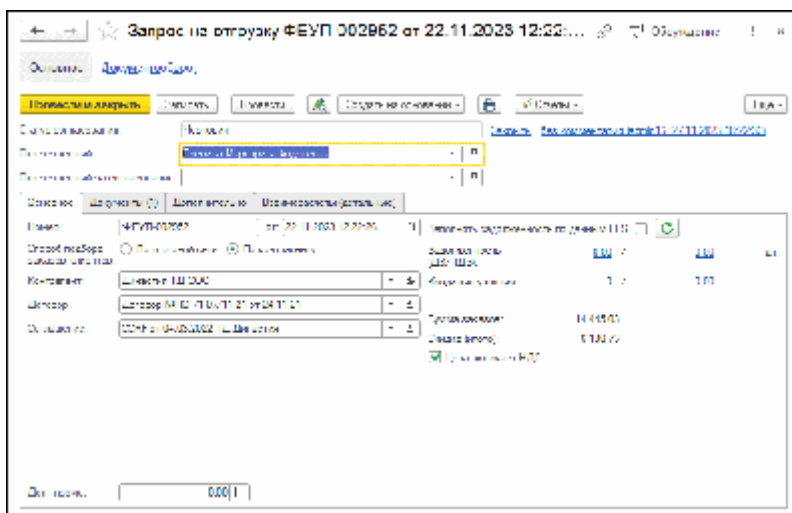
Запрос на отгрузку ФЕУП 002962 от 22.11.2023 12:22:... Обсуждение

Основное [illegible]

Провести и закрыть Записать Провести Создать на основании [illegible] Еще

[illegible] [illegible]

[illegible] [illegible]

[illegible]

Основное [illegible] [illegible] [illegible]

Номер: ФЕУП-002962 от: 22.11.2023 12:22:26 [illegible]

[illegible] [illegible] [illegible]

Контрагент: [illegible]

Договор: Договор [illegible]

Основание: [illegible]

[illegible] 0,00 0,00

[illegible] 0,00

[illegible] 14 445,00

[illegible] 6 100,00

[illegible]

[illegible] 0,00